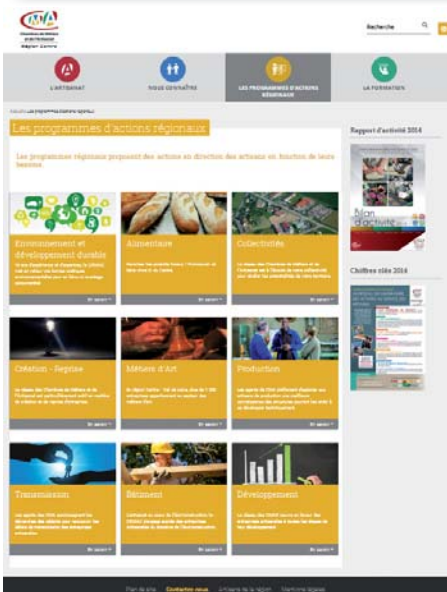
CMA
Chambres de Métiers et de l'Artisanat
Région Centre

Recherche

L'ARTISANAT

NOUS CONNAÎTRE

LES PROGRAMMES D'ACTIONS RÉGIONAUX

LA FORMATION

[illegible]

Les programmes d'actions régionaux

Les programmes régionaux proposent des actions en direction des artisans en fonction de leurs besoins.

Environnement et développement durable
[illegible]
En savoir +

Alimentaire
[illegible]
En savoir +

Collectivités
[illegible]
En savoir +

Création - Reprise
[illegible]
En savoir +

Métiers d'Art
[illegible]
En savoir +

Production
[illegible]
En savoir +

Transmission
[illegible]
En savoir +

Bâtiment
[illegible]
En savoir +

Développement
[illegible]
En savoir +

Rapport d'activité 2014

Bilan d'activité

Chiffres clés 2014

Plan du site   Contactez-nous   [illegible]   Mentions légales